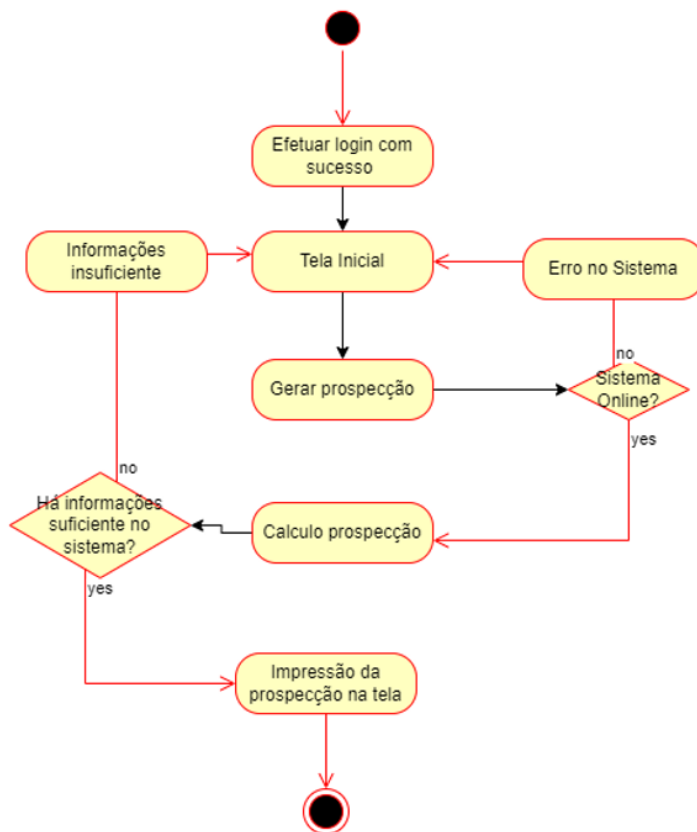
Efetuar login com sucesso

Informações insuficiente

Tela Inicial

Erro no Sistema

no

Gerar prospecção

Sistema Online?

yes

no

Há informações suficiente no sistema?

Calculo prospecção

yes

Impressão da prospecção na tela